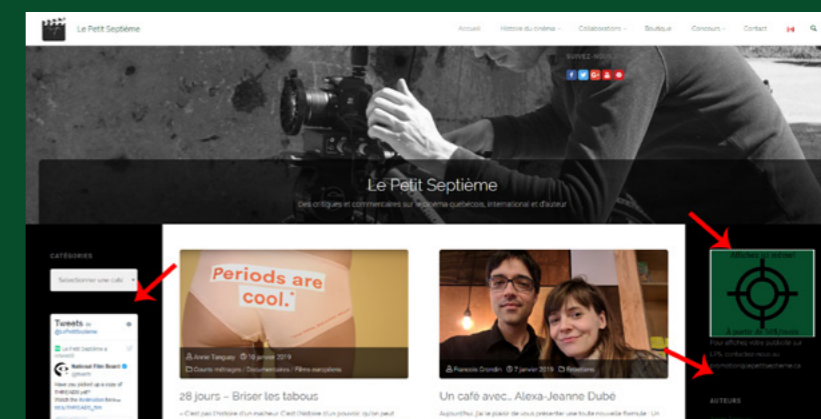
Le Petit Septième

Accueil Histoire du cinéma Collaborations Boutique Concours Contact

SUIVEZ-NOUS

Le Petit Septième

Des critiques et commentaires sur le cinéma québécois, international et d'auteur

CATÉGORIES

Sélectionner une caté

Tweets @LePetitSeptieme

Le Petit Septième a retweeté

National Film Board @thenfb

Have you picked up a copy of PERIODS yet?

Periods are cool.

Annie Tanguay 18 janvier 2019

Courts métrages | Documentaires | Films européens

28 jours – Briser les tabous

« C'est pas l'histoire d'un malheur. C'est l'histoire d'un pouvoir qu'on peut

Francois Grondin 7 janvier 2019 Rencontres

Un café avec… Alexa-Jeanne Dubé

Aujourd'hui, j'ai le plaisir de vous présenter une toute nouvelle formule : Un

Affiches en vente!

À partir de 20$/mois

Pour afficher votre publicité sur LPS, contactez-nous au promotion@lepetitseptieme.ca

AUTEURS